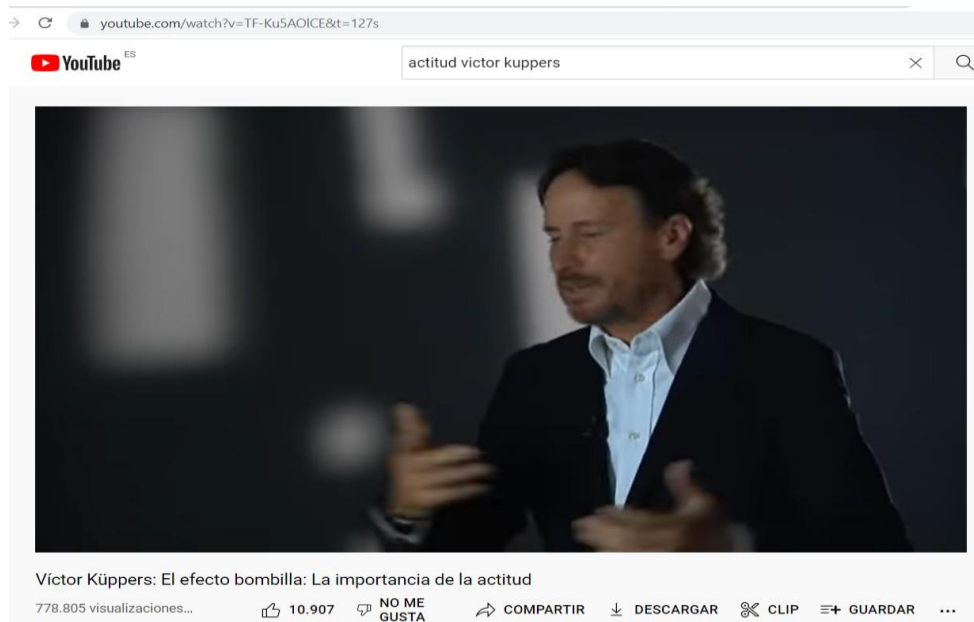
youtube.com/watch?v=TF-Ku5AOICE&t=127s

YouTube ES

actitud victor kuppers

Víctor Küppers: El efecto bombilla: La importancia de la actitud

778.805 visualizaciones...

10.907

NO ME GUSTA

COMPARTIR

DESCARGAR

CLIP

GUARDAR

...